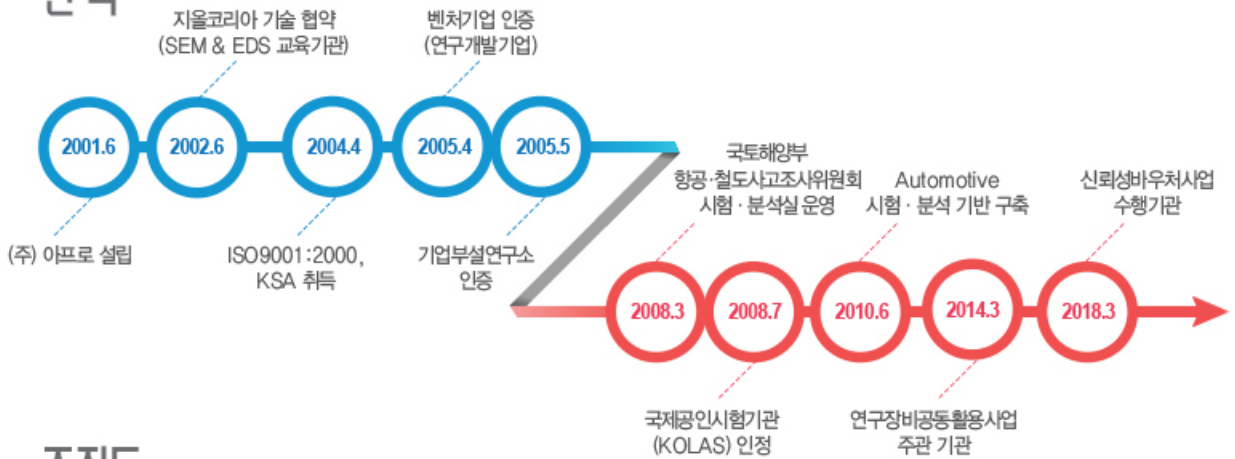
지올코리아 기술 협약 (SEM & EDS 교육기관)

벤처기업 인증 (연구개발기업)

2001.6

2002.6

2004.4

2005.4

2005.5

(주) 아프로 설립

ISO9001:2000, KSA 취득

기업부설연구소 인증

국토해양부 항공·철도사고조사위원회 시험 · 분석실 운영

Automotive 시험 · 분석 기반 구축

신뢰성바우처사업 수행기관

2008.3

2008.7

2010.6

2014.3

2018.3

국제공인시험기관 (KOLAS) 인정

연구장비공동활용사업 주관 기관